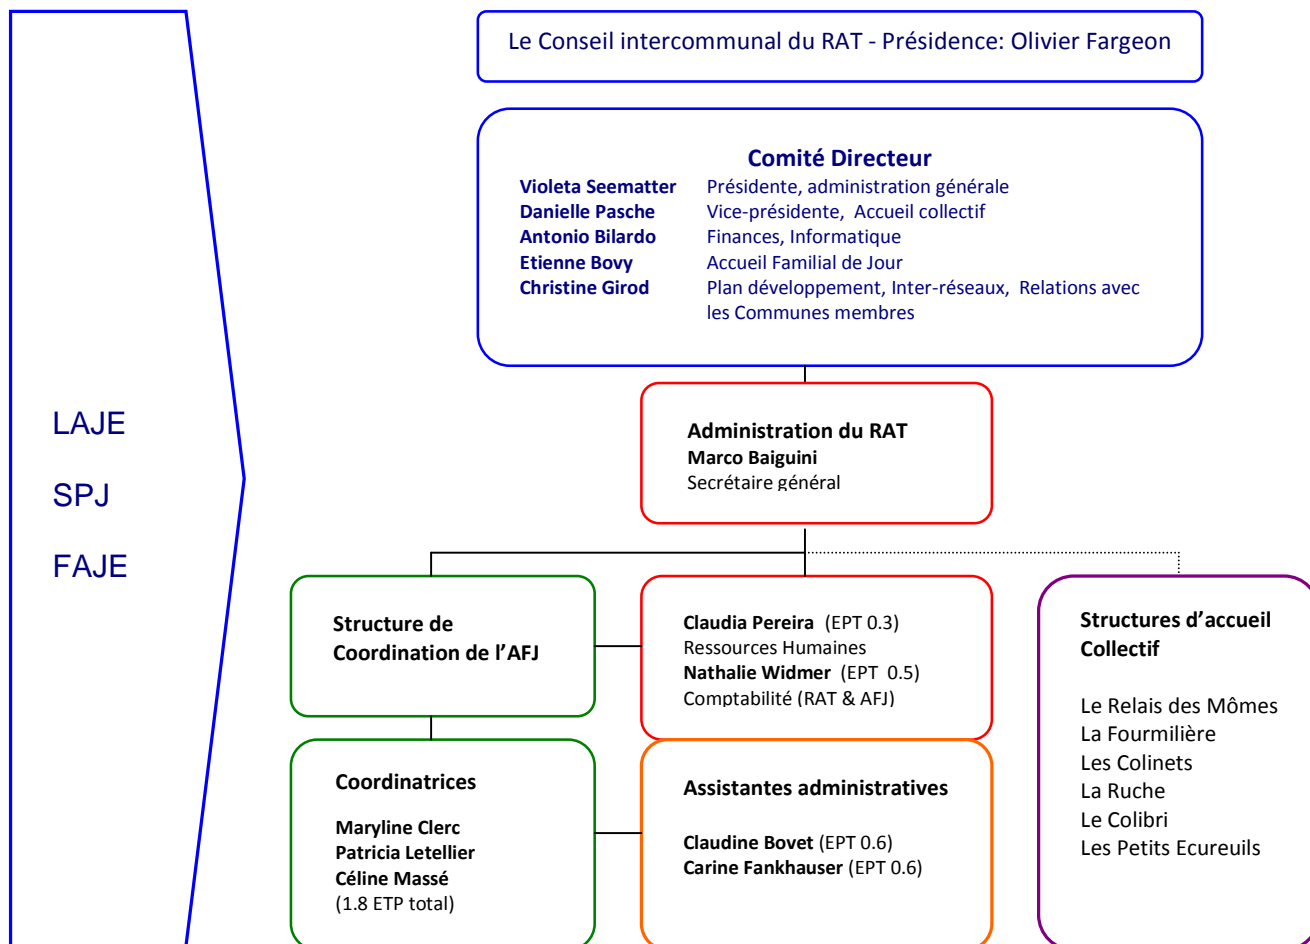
LAJE

SPJ

FAJE

Le Conseil intercommunal du RAT - Présidence: Olivier Fargeon

Comité Directeur

| | |
|---|---|
| **Violeta Seematter** | Présidente, administration générale |
| **Danielle Pasche** | Vice-présidente, Accueil collectif |
| **Antonio Bilardo** | Finances, Informatique |
| **Etienne Bovy** | Accueil Familial de Jour |
| **Christine Girod** | Plan développement, Inter-réseaux, Relations avec les Communes membres |

Administration du RAT
Marco Baiguini
Secrétaire général

Structure de Coordination de l'AFJ

Claudia Pereira (EPT 0.3)
Ressources Humaines
Nathalie Widmer (EPT 0.5)
Comptabilité (RAT & AFJ)

Structures d'accueil Collectif

Le Relais des Mômes
La Fourmilière
Les Colinets
La Ruche
Le Colibri
Les Petits Ecureuils

Coordinatrices

Maryline Clerc
Patricia Letellier
Céline Massé
(1.8 ETP total)

Assistantes administratives

Claudine Bovet (EPT 0.6)
Carine Fankhauser (EPT 0.6)